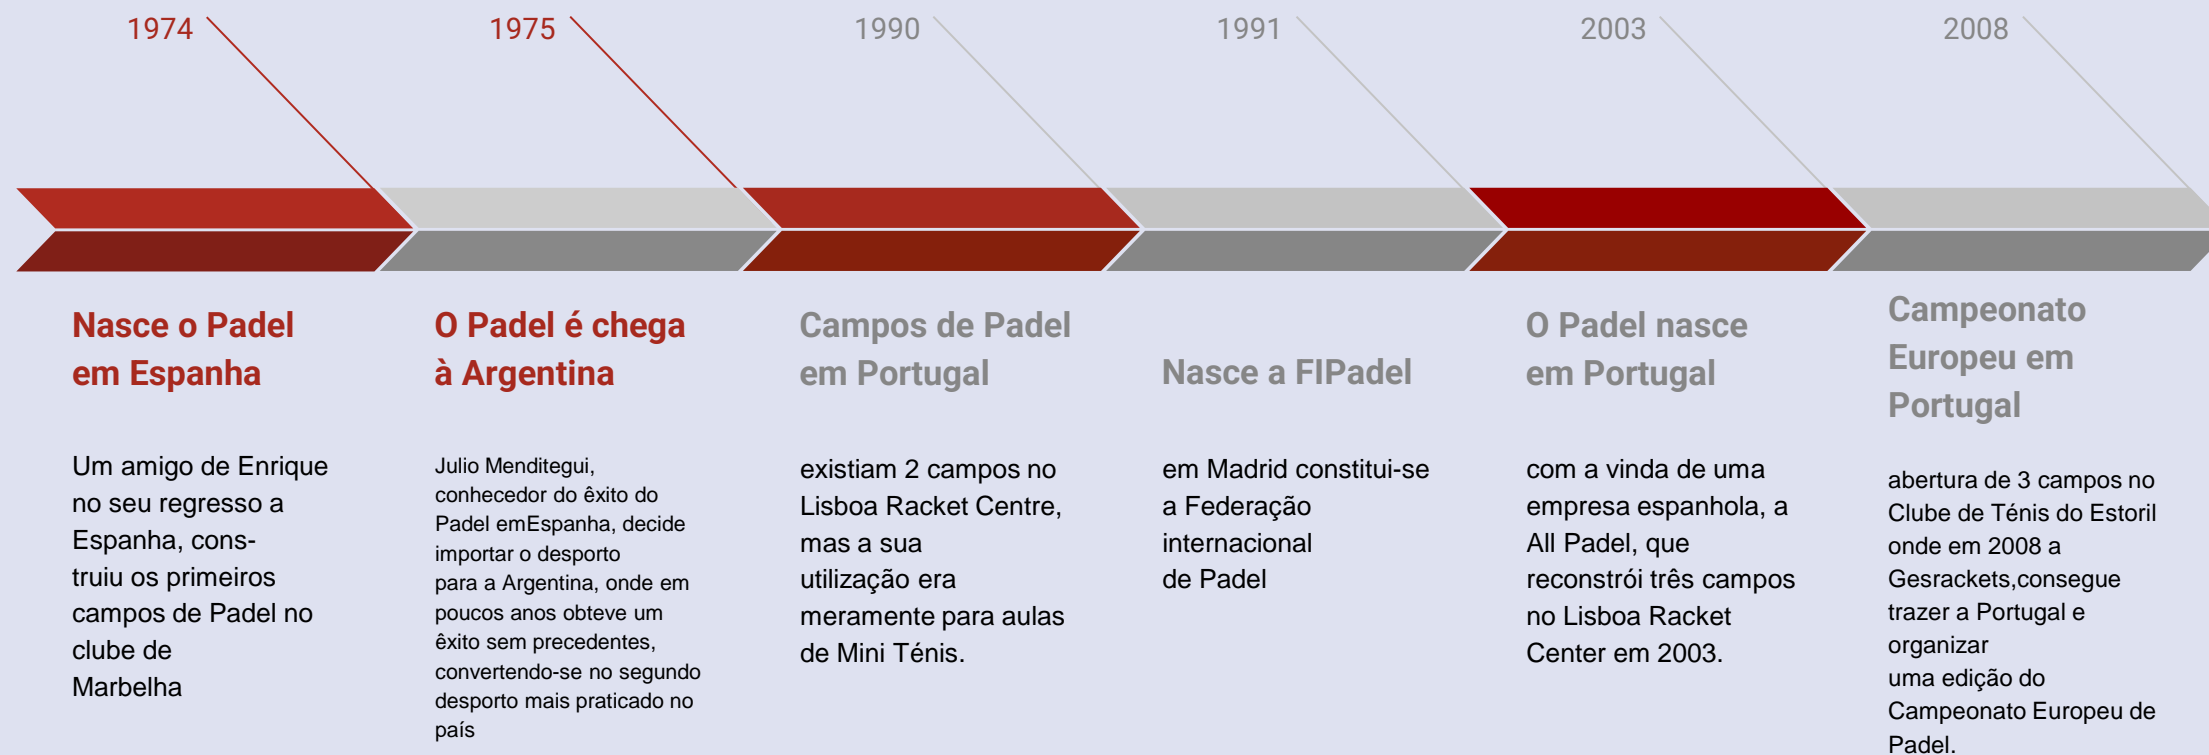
1974

Nasce o Padel em Espanha

Um amigo de Enrique no seu regresso a Espanha, cons-truiu os primeiros campos de Padel no clube de Marbelha

1975

O Padel é chega à Argentina

Julio Menditegui, conhecedor do êxito do Padel emEspanha, decide importar o desporto para a Argentina, onde em poucos anos obteve um êxito sem precedentes, convertendo-se no segundo desporto mais praticado no país

1990

Campos de Padel em Portugal

existiam 2 campos no Lisboa Racket Centre, mas a sua utilização era meramente para aulas de Mini Ténis.

1991

Nasce a FIPadel

em Madrid constitui-se a Federação internacional de Padel

2003

O Padel nasce em Portugal

com a vinda de uma empresa espanhola, a All Padel, que reconstrói três campos no Lisboa Racket Center em 2003.

2008

Campeonato Europeu em Portugal

abertura de 3 campos no Clube de Ténis do Estoril onde em 2008 a Gesrackets,consegue trazer a Portugal e organizar uma edição do Campeonato Europeu de Padel.